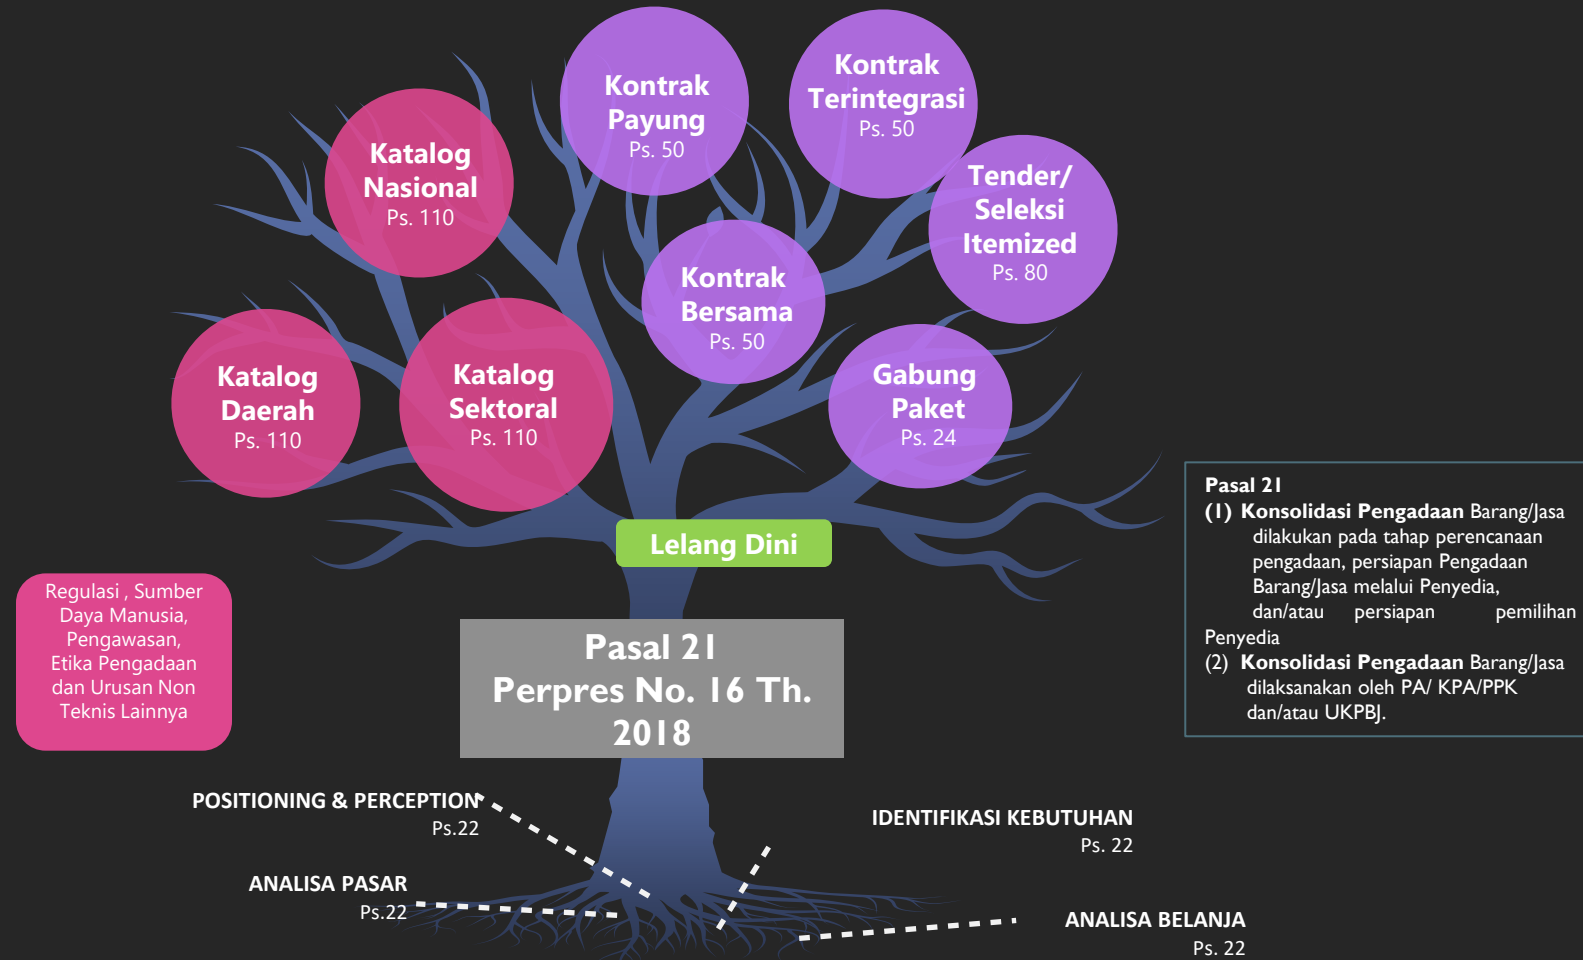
Kontrak Payung
Ps. 50

Kontrak Terintegrasi
Ps. 50

Katalog Nasional
Ps. 110

Tender/ Seleksi Itemized
Ps. 80

Kontrak Bersama
Ps. 50

Katalog Daerah
Ps. 110

Katalog Sektoral
Ps. 110

Gabung Paket
Ps. 24

Lelang Dini

Pasal 21
(1) Konsolidasi Pengadaan Barang/Jasa dilakukan pada tahap perencanaan pengadaan, persiapan Pengadaan Barang/Jasa melalui Penyedia, dan/atau persiapan pemilihan Penyedia
(2) Konsolidasi Pengadaan Barang/Jasa dilaksanakan oleh PA/ KPA/PPK dan/atau UKPBJ.

Regulasi , Sumber Daya Manusia, Pengawasan, Etika Pengadaan dan Urusan Non Teknis Lainnya

Pasal 21
Perpres No. 16 Th. 2018

POSITIONING & PERCEPTION
Ps.22

IDENTIFIKASI KEBUTUHAN
Ps. 22

ANALISA PASAR
Ps.22

ANALISA BELANJA
Ps. 22